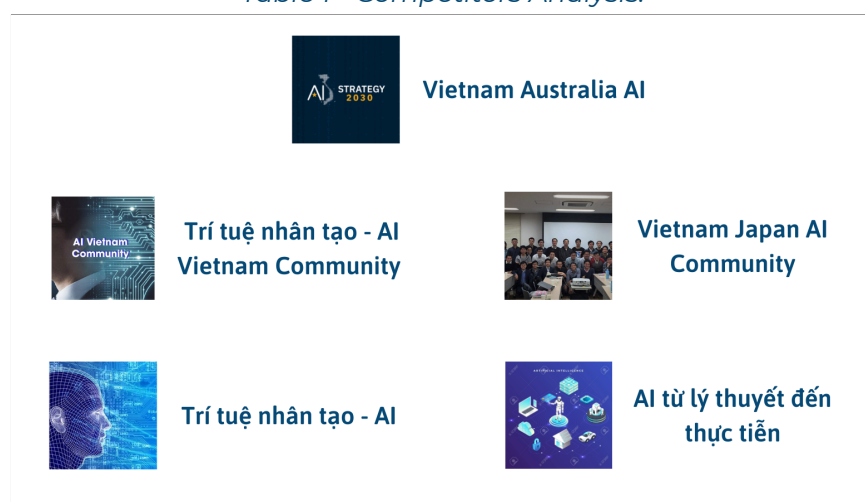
Table 1 - Competitors Analysis

AI STRATEGY 2030

Vietnam Australia AI

AI Vietnam Community

Trí tuệ nhân tạo - AI Vietnam Community

Vietnam Japan AI Community

Trí tuệ nhân tạo - AI

ARTIFICIAL INTELLIGENCE

AI từ lý thuyết đến thực tiễn